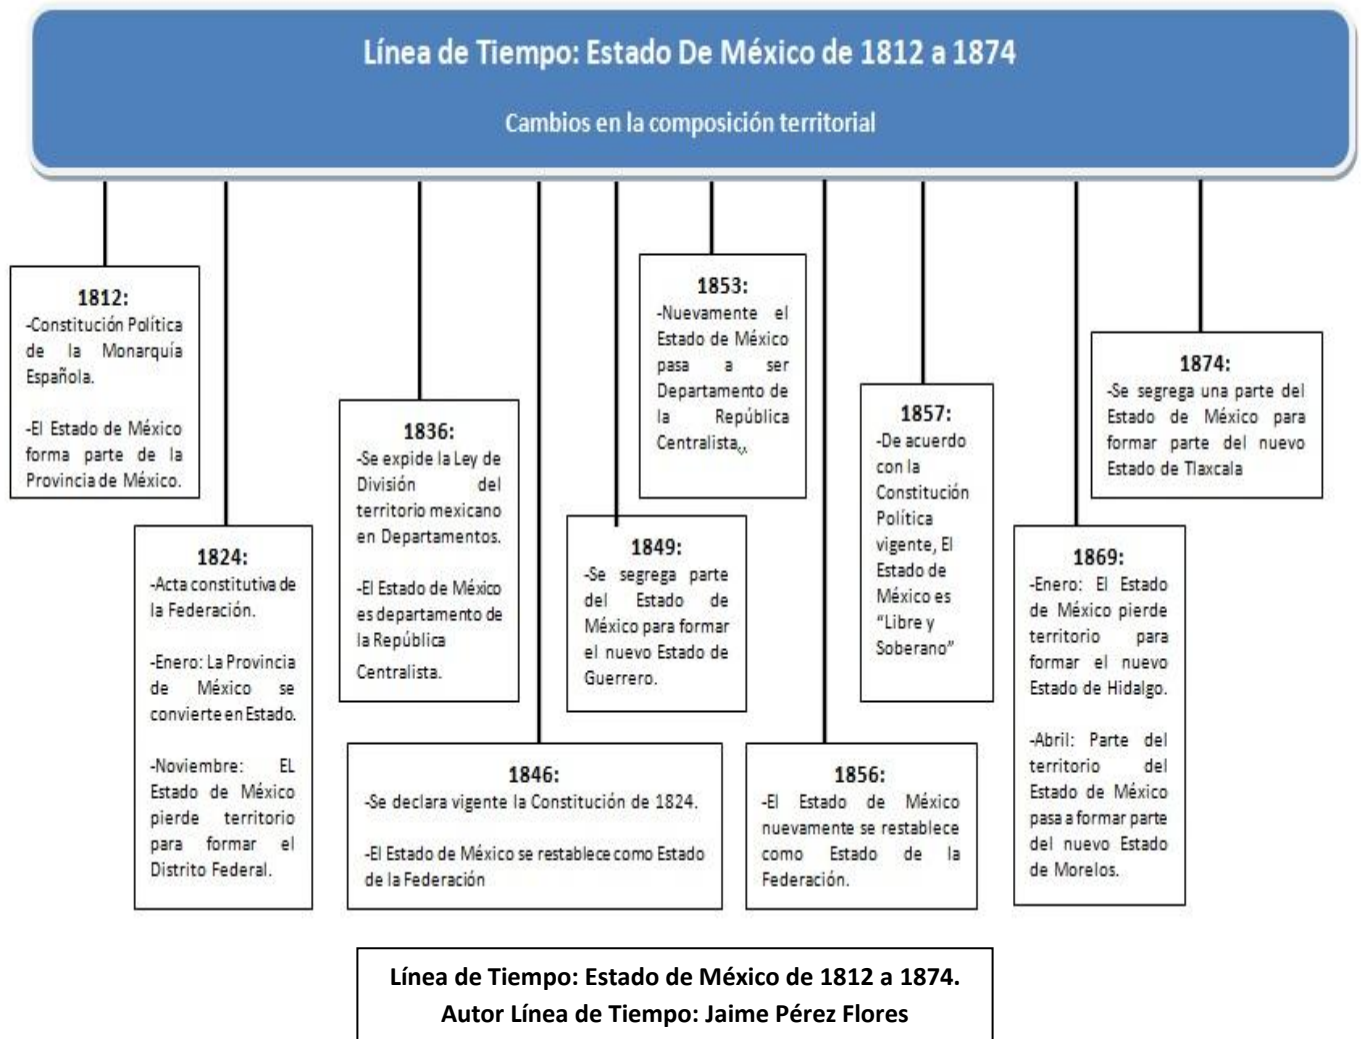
Línea de Tiempo: Estado De México de 1812 a 1874

Cambios en la composición territorial

1812:
-Constitución Política de la Monarquía Española.

-El Estado de México forma parte de la Provincia de México.

1824:
-Acta constitutiva de la Federación.

-Enero: La Provincia de México se convierte en Estado.

-Noviembre: EL Estado de México pierde territorio para formar el Distrito Federal.

1836:
-Se expide la Ley de División del territorio mexicano en Departamentos.

-El Estado de México es departamento de la República Centralista.

1846:
-Se declara vigente la Constitución de 1824.

-El Estado de México se restablece como Estado de la Federación

1849:
-Se segrega parte del Estado de México para formar el nuevo Estado de Guerrero.

1853:
-Nuevamente el Estado de México pasa a ser Departamento de la República Centralista.

1856:
-El Estado de México nuevamente se restablece como Estado de la Federación.

1857:
-De acuerdo con la Constitución Política vigente, El Estado de México es "Libre y Soberano"

1869:
-Enero: El Estado de México pierde territorio para formar el nuevo Estado de Hidalgo.

-Abril: Parte del territorio del Estado de México pasa a formar parte del nuevo Estado de Morelos.

1874:
-Se segrega una parte del Estado de México para formar parte del nuevo Estado de Tlaxcala

Línea de Tiempo: Estado de México de 1812 a 1874.
Autor Línea de Tiempo: Jaime Pérez Flores